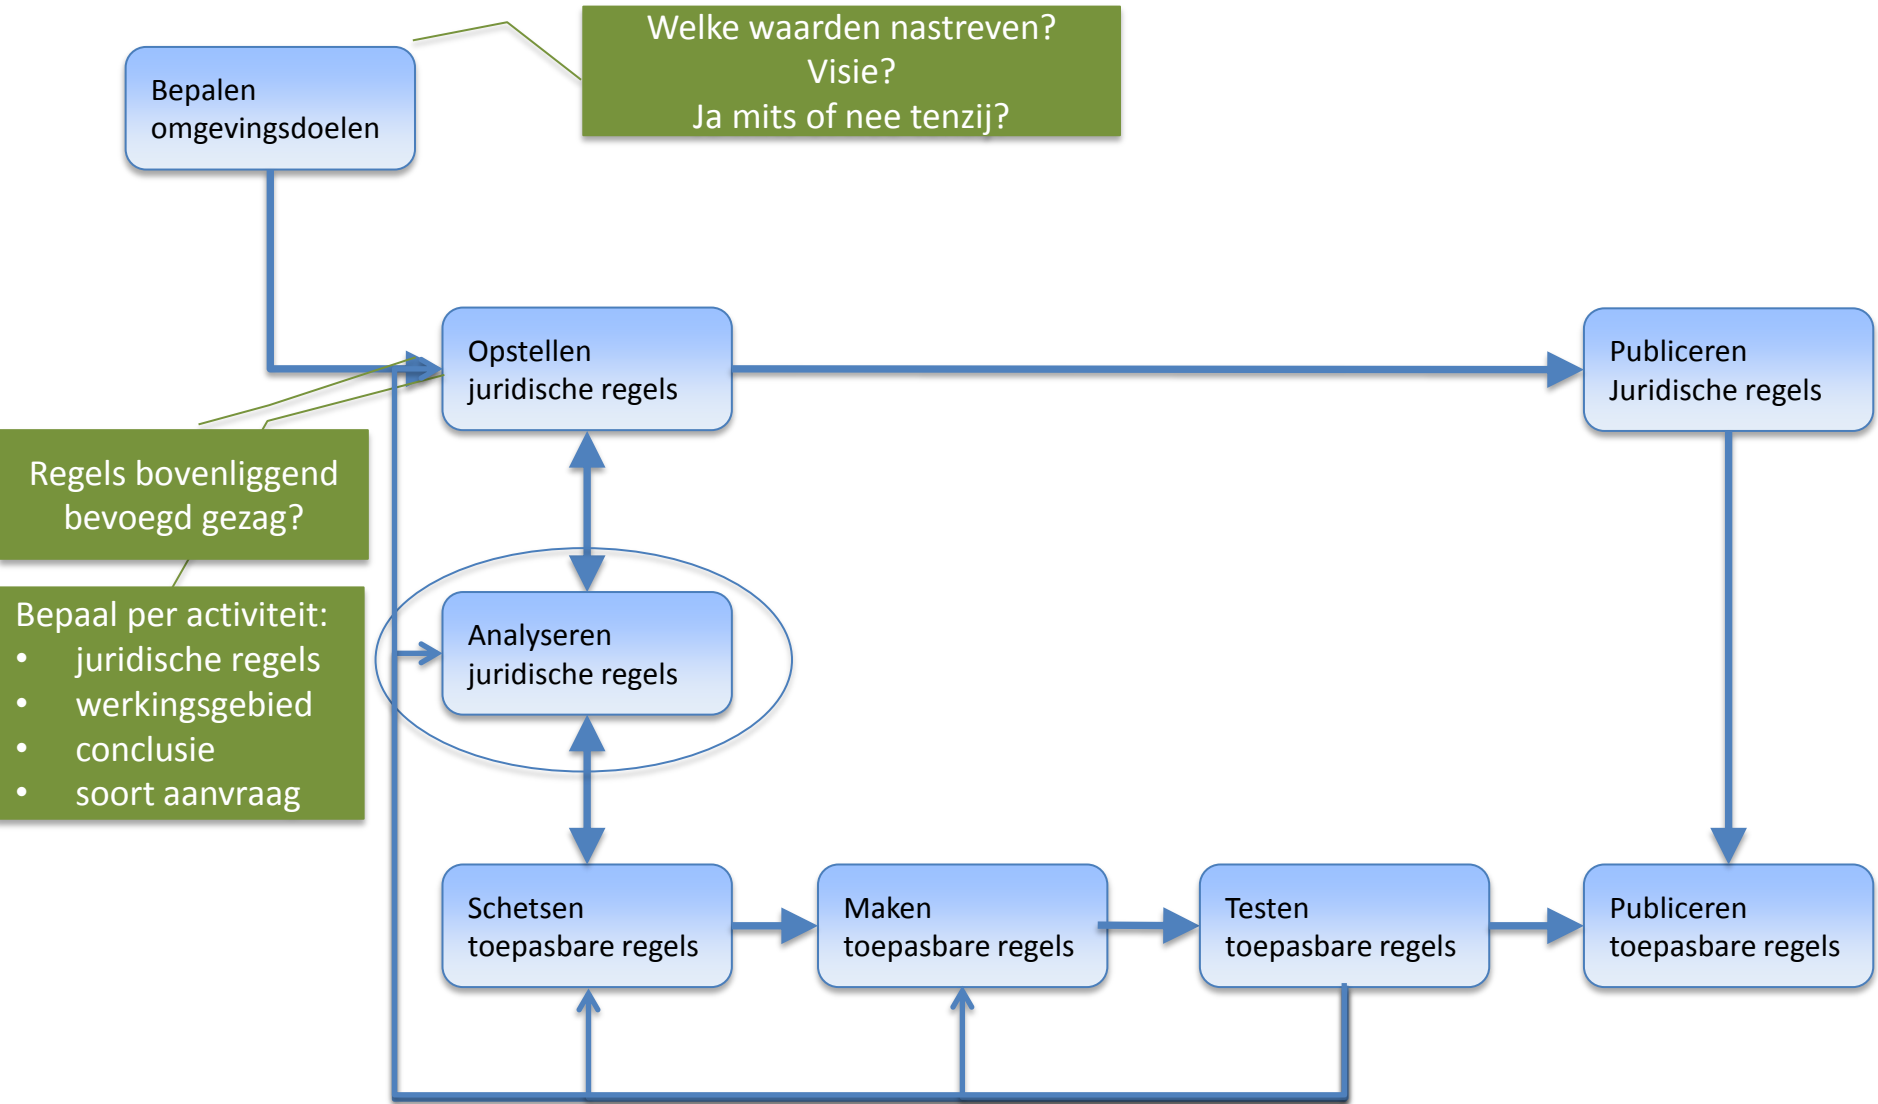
Bepalen omgevingsdoelen

Welke waarden nastreven?
Visie?
Ja mits of nee tenzij?

Opstellen juridische regels

Publiceren Juridische regels

Regels bovenliggend bevoegd gezag?

Bepaal per activiteit:
- juridische regels
- werkingsgebied
- conclusie
- soort aanvraag

Analyseren juridische regels

Schetsen toepasbare regels

Maken toepasbare regels

Testen toepasbare regels

Publiceren toepasbare regels